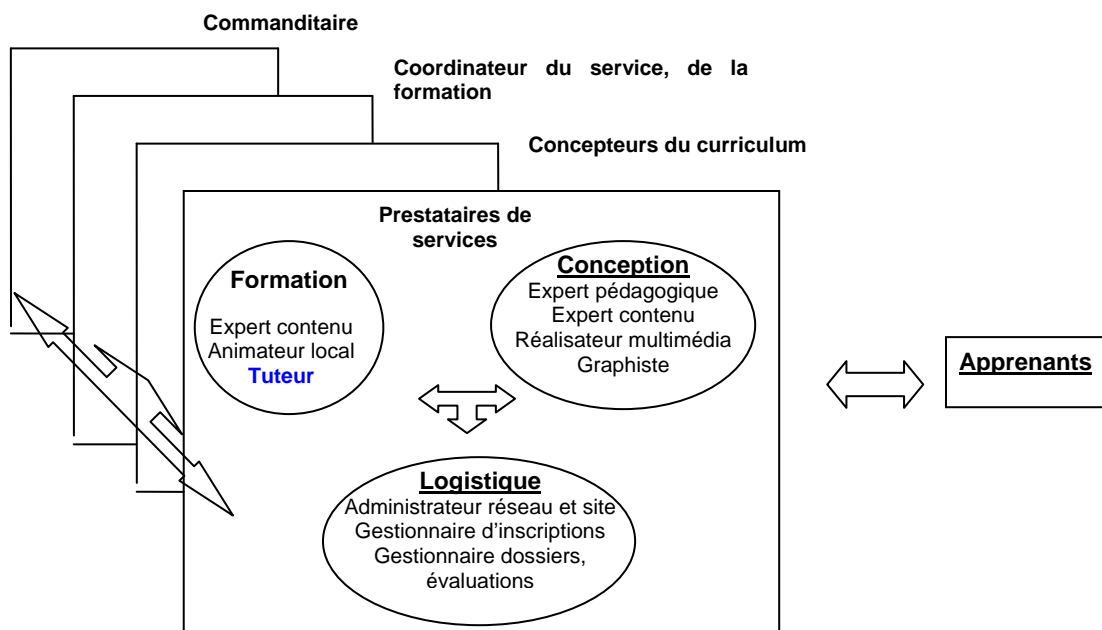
Commanditaire

Coordinateur du service, de la formation

Concepteurs du curriculum

Prestataires de services

Formation

Expert contenu
Animateur local
Tuteur

Conception

Expert pédagogique
Expert contenu
Réalisateur multimédia
Graphiste

Apprenants

Logistique

Administrateur réseau et site
Gestionnaire d'inscriptions
Gestionnaire dossiers, évaluations